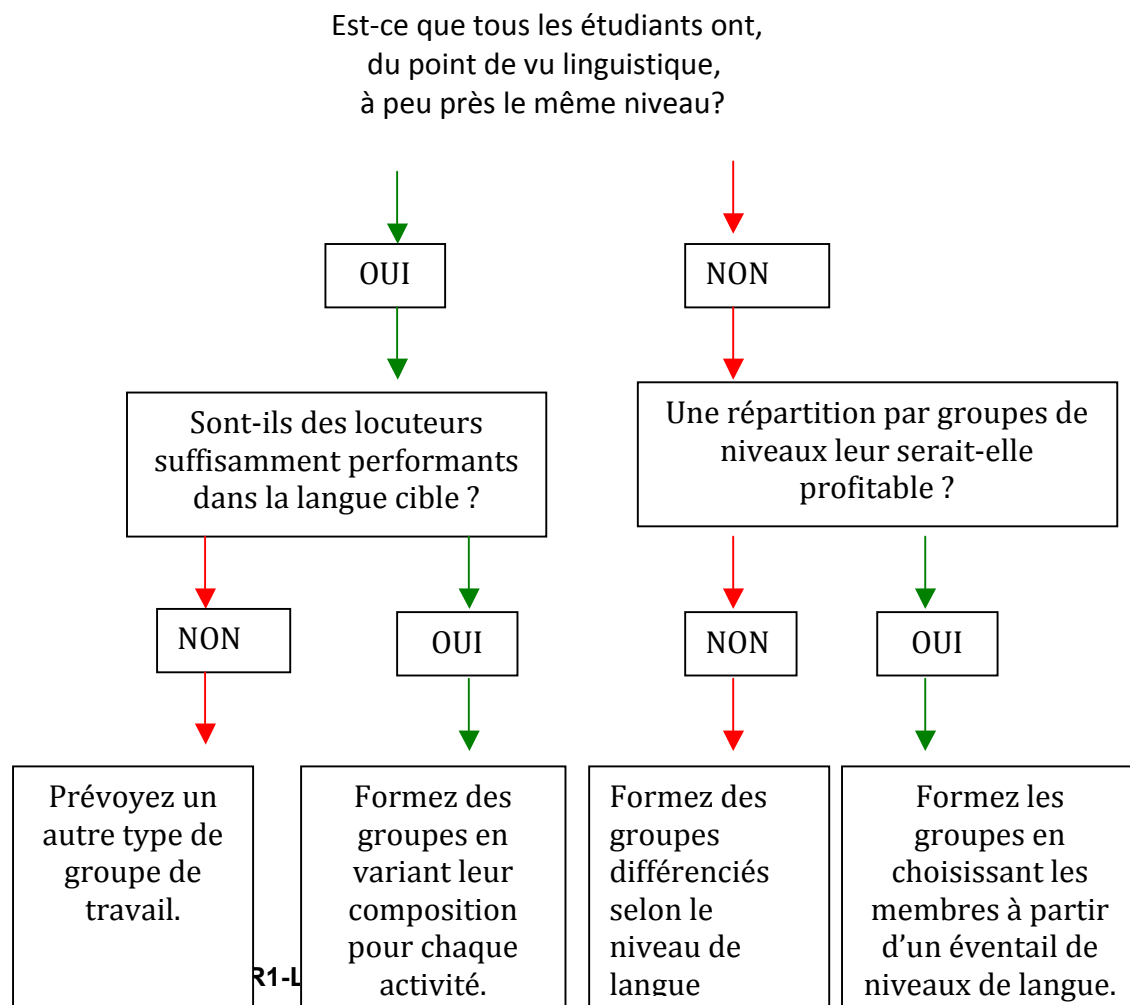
Est-ce que tous les étudiants ont, du point de vu linguistique, à peu près le même niveau?

OUI

NON

Sont-ils des locuteurs suffisamment performants dans la langue cible ?

Une répartition par groupes de niveaux leur serait-elle profitable ?

NON

OUI

NON

OUI

Prévoyez un autre type de groupe de travail.

Formez des groupes en variant leur composition pour chaque activité.

Formez des groupes différenciés selon le niveau de langue

Formez les groupes en choisissant les membres à partir d'un éventail de niveaux de langue.

R1-L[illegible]